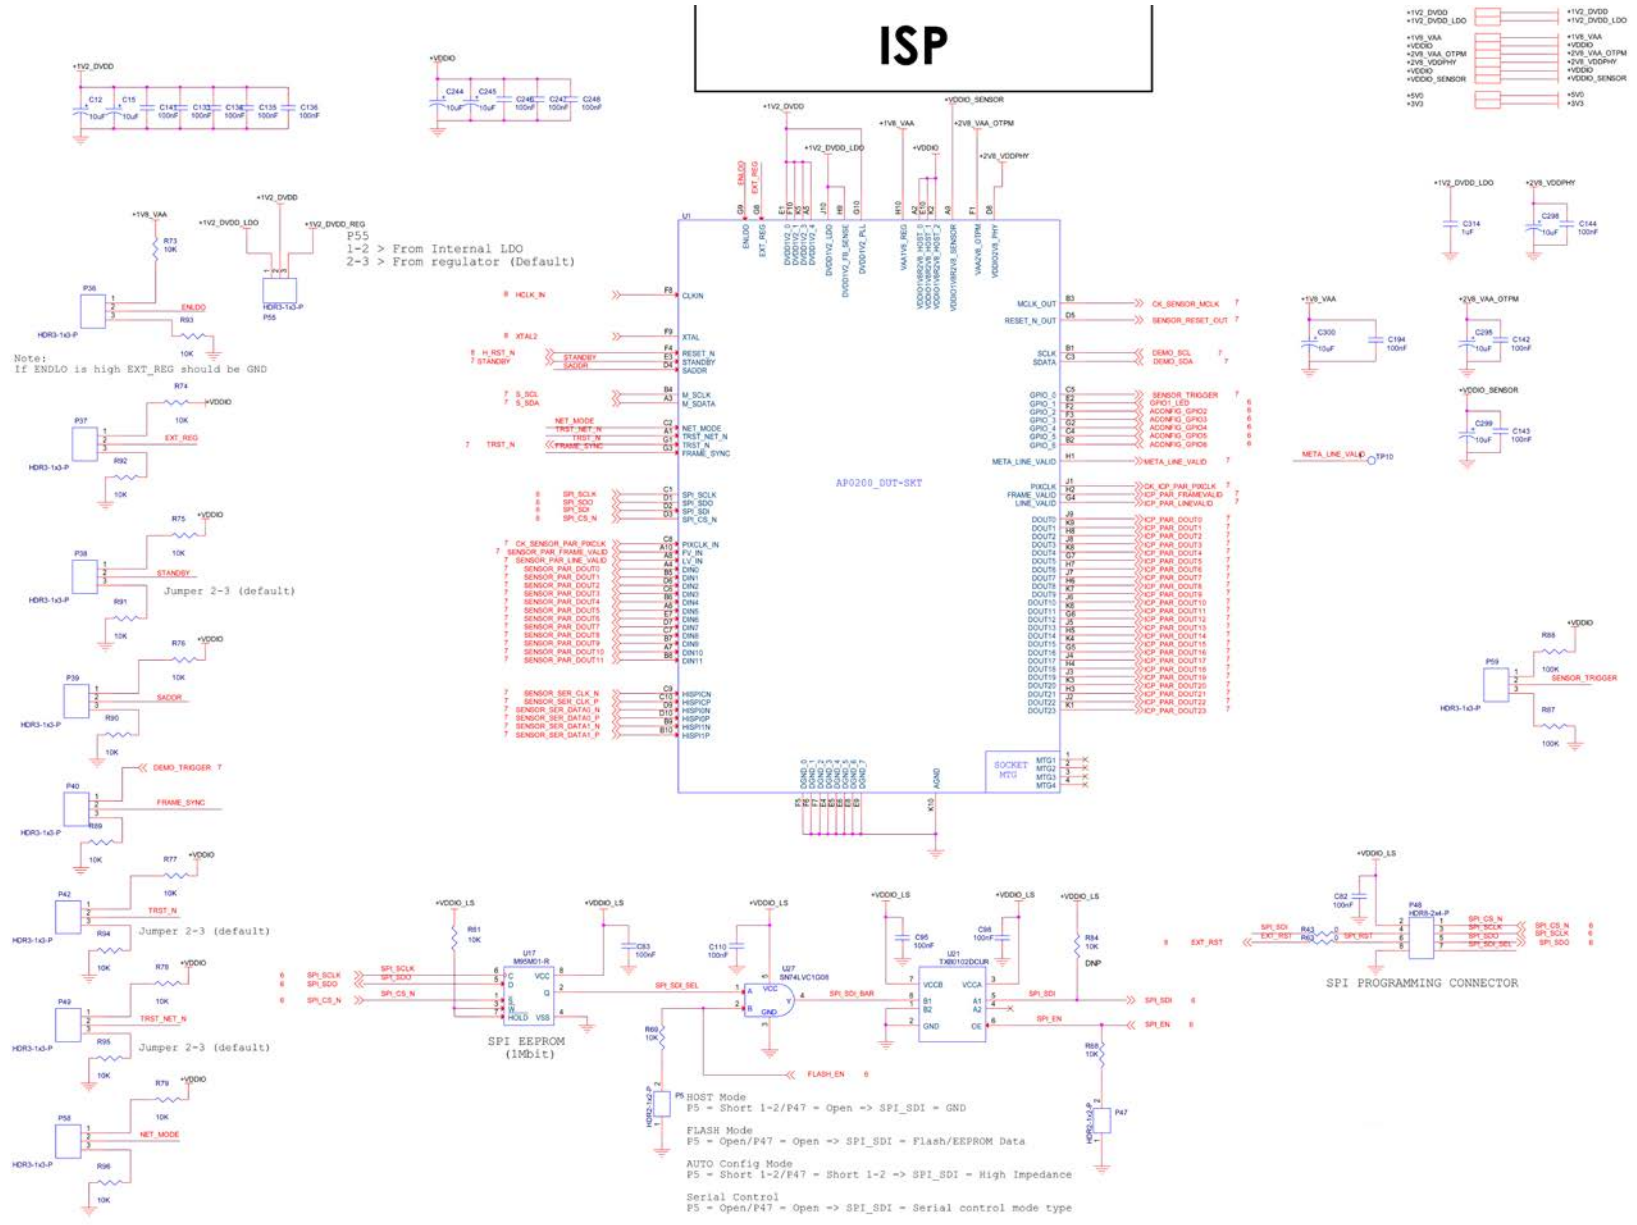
ISP

+1V2_DVDD
C12 10uF
C15 10uF
C141 100nF
C133 100nF
C134 100nF
C135 100nF
C136 100nF

+VDDIO
C244 10uF
C245 10uF
C246 100nF
C247 100nF
C248 100nF

+1V2_DVDD
+1V2_DVDD_LDO
+1V8_VAA
+VDDIO
+2V8_VAA_OTPM
+2V8_VDDPHY
+VDDIO
+VDDIO_SENSOR
+5V0
+3V3

+1V8_VAA
R73 10K
P36
HDR3-1x3-P
ENLDO
R93
10K

+1V2_DVDD
+1V2_DVDD_LDO
+1V2_DVDD_REG
HDR3-1x3-P
P55

P55
1-2 > From Internal LDO
2-3 > From regulator (Default)

Note:
If ENDLO is high EXT_REG should be GND

R74 10K +VDDIO
P37
EXT_REG
HDR3-1x3-P
R92 10K

R75 +VDDIO 10K
P38
STANDBY
HDR3-1x3-P
R91 10K
Jumper 2-3 (default)

R76 +VDDIO 10K
P39
SADDR
HDR3-1x3-P
R90 10K

DEMO_TRIGGER 7
P40
FRAME_SYNC
HDR3-1x3-P
R89 10K

R77 +VDDIO 10K
P42
TRST_N
HDR3-1x3-P
R94 10K
Jumper 2-3 (default)

R78 +VDDIO 10K
P49
TRST_NET_N
HDR3-1x3-P
R95 10K
Jumper 2-3 (default)

R79 +VDDIO 10K
P58
NET_MODE
HDR3-1x3-P
R96 10K

+1V2_DVDD
+1V2_DVDD_LDO
+1V8_VAA
+VDDIO
+VDDIO_SENSOR
+2V8_VAA_OTPM
+2V8_VDDPHY

U1
ENLDO
EXT_REG
DVDD1V2_0 DVDD1V2_1 DVDD1V2_2 DVDD1V2_3 DVDD1V2_4
DVDD1V2_LDO
DVDD1V2_FB_SENSE
DVDD1V2_PLL
VAA1V8_REG
VDDIO1V8R2V8_HOST_0 VDDIO1V8R2V8_HOST_1 VDDIO1V8R2V8_HOST_2
VDDIO1V8R2V8_SENSOR
VAA2V8_OTPM
VDDIO2V8_PHY

8 HCLK_IN F8 CLKIN
8 XTAL2 F9 XTAL
8 H_RST_N STANDBY SADDR
7 STANDBY
F4 E3 D4 RESET_N STANDBY SADDR
7 S_SCL 7 S_SDA B4 A3 M_SCLK M_SDATA
NET_MODE TRST_NET_N TRST_N FRAME_SYNC
7 TRST_N
C2 A1 G1 G3 NET_MODE TRST_NET_N TRST_N FRAME_SYNC
8 SPI_SCLK 8 SPI_SDO 8 SPI_SDI 8 SPI_CS_N
C1 D1 D2 D3 SPI_SCLK SPI_SDO SPI_SDI SPI_CS_N
7 CK_SENSOR_PAR_PIXCLK
7 SENSOR_PAR_FRAME_VALID
7 SENSOR_PAR_LINE_VALID
7 SENSOR_PAR_DOUT0 … SENSOR_PAR_DOUT11
C8 A10 A8 A4 B5 D6 C6 B6 A6 E7 E6 D7 C7 E8 A7 B8
PIXCLK_IN FV_IN LV_IN DIN0 DIN1 DIN2 DIN3 DIN4 DIN5 DIN6 DIN7 DIN8 DIN9 DIN10 DIN11
7 SENSOR_SER_CLK_N
7 SENSOR_SER_CLK_P
7 SENSOR_SER_DATA0_N
7 SENSOR_SER_DATA0_P
7 SENSOR_SER_DATA1_N
7 SENSOR_SER_DATA1_P
C9 C10 D9 D10 B9 B10
HISPICN HISPICP HISPI0N HISPI0P HISPI1N HISPI1P

AP0200_OUT-SKT

MCLK_OUT B3 CK_SENSOR_MCLK 7
RESET_N_OUT D5 SENSOR_RESET_OUT 7
SCLK SDATA B1 C3 DEMO_SCL DEMO_SDA 7
GPIO_0 … GPIO_6 C5 E2 F2 F3 G2 C4 B2
SENSOR_TRIGGER 7
GPIO1_LED 6
ACONFIG_GPIO2 6
ACONFIG_GPIO3 6
ACONFIG_GPIO4 6
ACONFIG_GPIO5 6
ACONFIG_GPIO6 6
META_LINE_VALID H1 META_LINE_VALID 7
PIXCLK FRAME_VALID LINE_VALID J1 H2 G4
CK_ICP_PAR_PIXCLK 7
ICP_PAR_FRAMEVALID 7
ICP_PAR_LINEVALID 7
DOUT0 … DOUT23
J9 K9 H8 J8 K8 G7 H7 J7 H6 K7 J6 K6 G6 J5 H5 K4 G5 J4 H4 J3 K3 H3 J2 K1
ICP_PAR_DOUT0 … ICP_PAR_DOUT23 7

SOCKET MTG
MTG1 MTG2 MTG3 MTG4
DGND_0 … DGND_7
AGND K10

+1V2_DVDD_LDO +2V8_VDDPHY
C314 1uF
C298 10uF
C144 100nF

+1V8_VAA
C300 10uF
C194 100nF

+2V8_VAA_OTPM
C295 10uF
C142 100nF

+VDDIO_SENSOR
C299 10uF
C143 100nF

META_LINE_VALID TP10

+VDDIO
R88 100K
P59
SENSOR_TRIGGER
HDR3-1x3-P
R87 100K

+VDDIO_LS
R61 10K
U17 M95M01-R
6 SPI_SCLK
8 SPI_SDO
8 SPI_CS_N
C D S W HOLD VCC Q VSS
SPI EEPROM (1Mbit)

+VDDIO_LS
C83 100nF

+VDDIO_LS
C110 100nF
U27 SN74LVC1G08
SPI_SDI_SEL
A B VCC GND Y
SPI_SDI_BAR
R69 10K
FLASH_EN 8
P5
HDR2-1x2-P

+VDDIO_LS
C95 100nF
+VDDIO_LS
C96 100nF
U21 TXB0102DCUR
VCCB B1 B2 GND VCCA A1 A2 OE
SPI_SDI
SPI_EN
+VDDIO_LS
R84 10K DNP
R68 10K
P47
HDR2-1x2-P

HOST Mode
P5 = Short 1-2/P47 = Open => SPI_SDI = GND

FLASH Mode
P5 = Open/P47 = Open => SPI_SDI = Flash/EEPROM Data

AUTO Config Mode
P5 = Short 1-2/P47 = Short 1-2 => SPI_SDI = High Impedance

Serial Control
P5 = Open/P47 = Open => SPI_SDI = Serial control mode type

8 EXT_RST

+VDDIO_LS
C82 100nF
P48 HDR8-2x4-P
SPI_SDI EXT_RST
R43 R63
SPI_RST
SPI_CS_N SPI_SCLK SPI_SDO SPI_SDI_SEL
SPI_CS_N 8
SPI_SCLK 8
SPI_SDO 8
SPI PROGRAMMING CONNECTOR